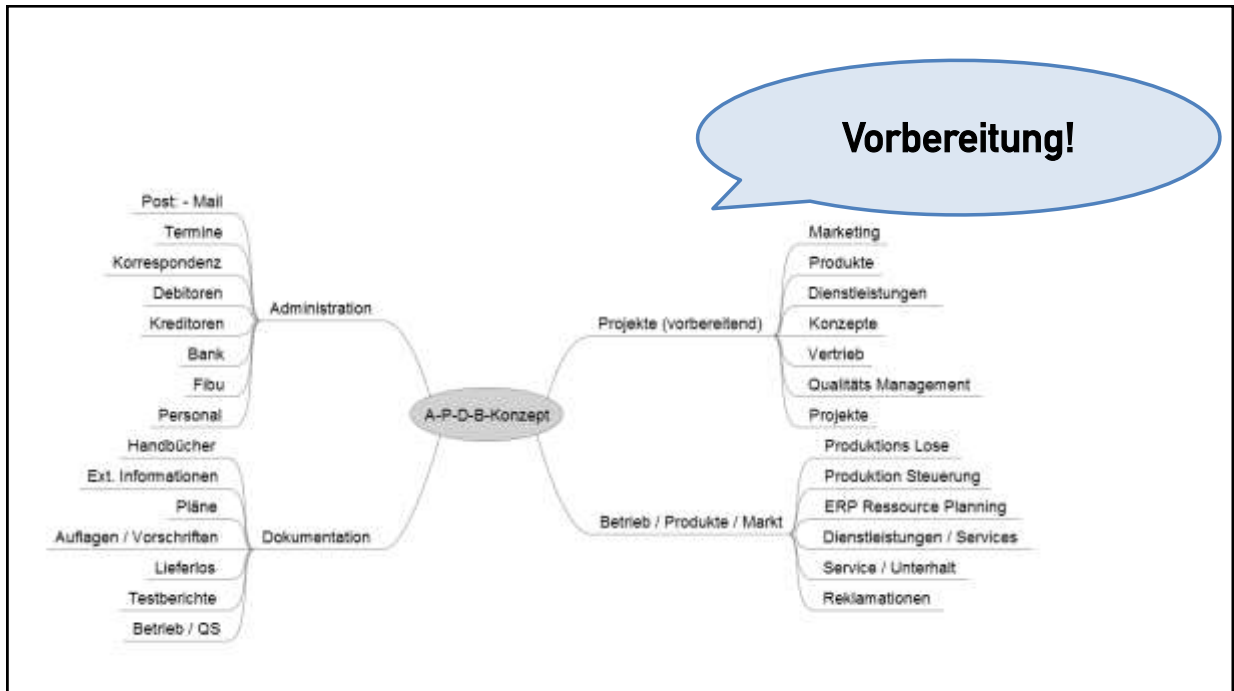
Vorbereitung!

A-P-D-B-Konzept

Administration

Post: - Mail
Termine
Korrespondenz
Debitoren
Kreditoren
Bank
Fibu
Personal

Dokumentation

Handbücher
Ext. Informationen
Pläne
Auflagen / Vorschriften
Lieferlos
Testberichte
Betrieb / QS

Projekte (vorbereitend)

Marketing
Produkte
Dienstleistungen
Konzepte
Vertrieb
Qualitäts Management
Projekte

Betrieb / Produkte / Markt

Produktions Lose
Produktion Steuerung
ERP Ressource Planning
Dienstleistungen / Services
Service / Unterhalt
Reklamationen